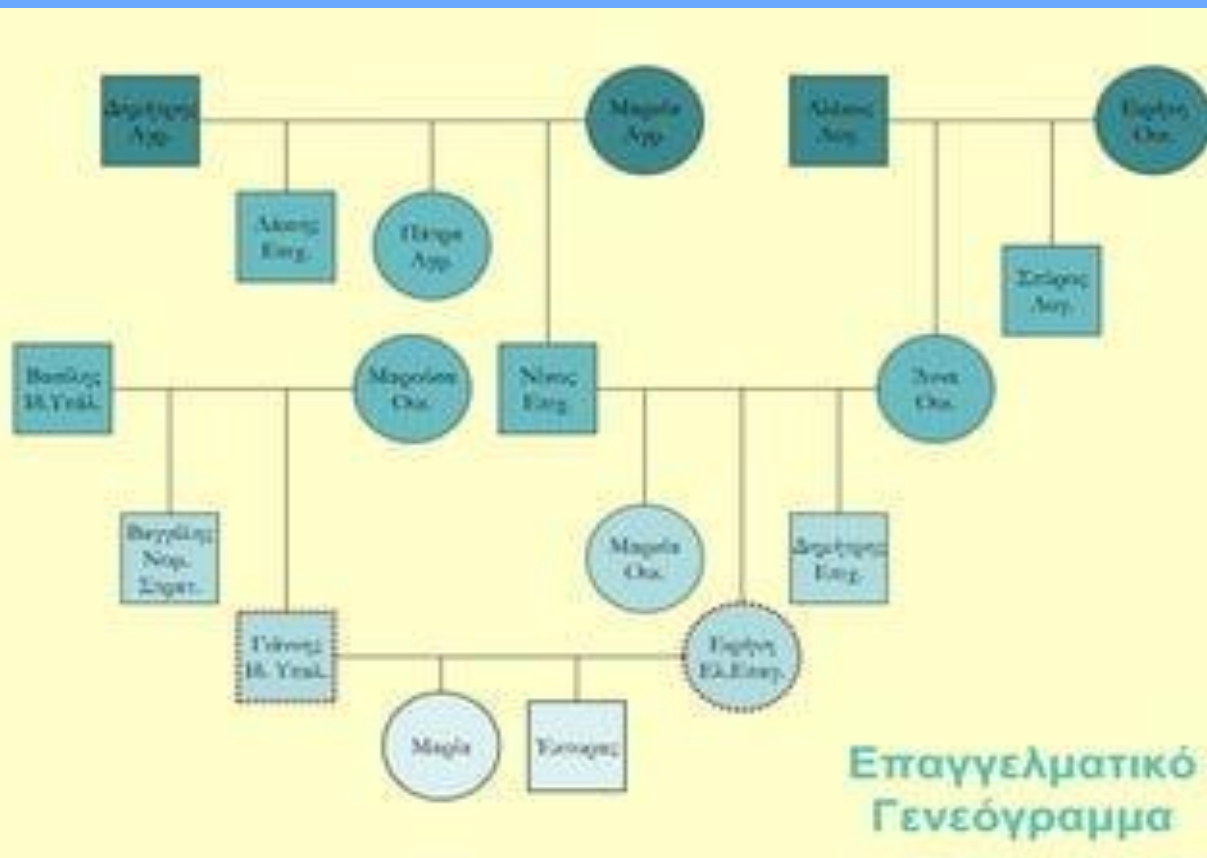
Δημήτρης Αγρ.

Μαρία Αγρ.

Αλέκος Λογ.

Ειρήνη Οικ.

Λάκης Εισηγ.

Πέτρα Αγρ.

Σπύρος Λογ.

Βασίλης Ιδ.Υπάλ.

Μαρούσα Οικ.

Νίκος Εισηγ.

Λίνα Οικ.

Βαγγέλης Νομ. Σύμβ.

Μαρία Οικ.

Δημήτρης Εισηγ.

Γιάννης Ιδ. Υπάλ.

Ειρήνη Ελ.Επαγ.

Μαρία

Γιώργος

Επαγγελματικό Γενεόγραμμα